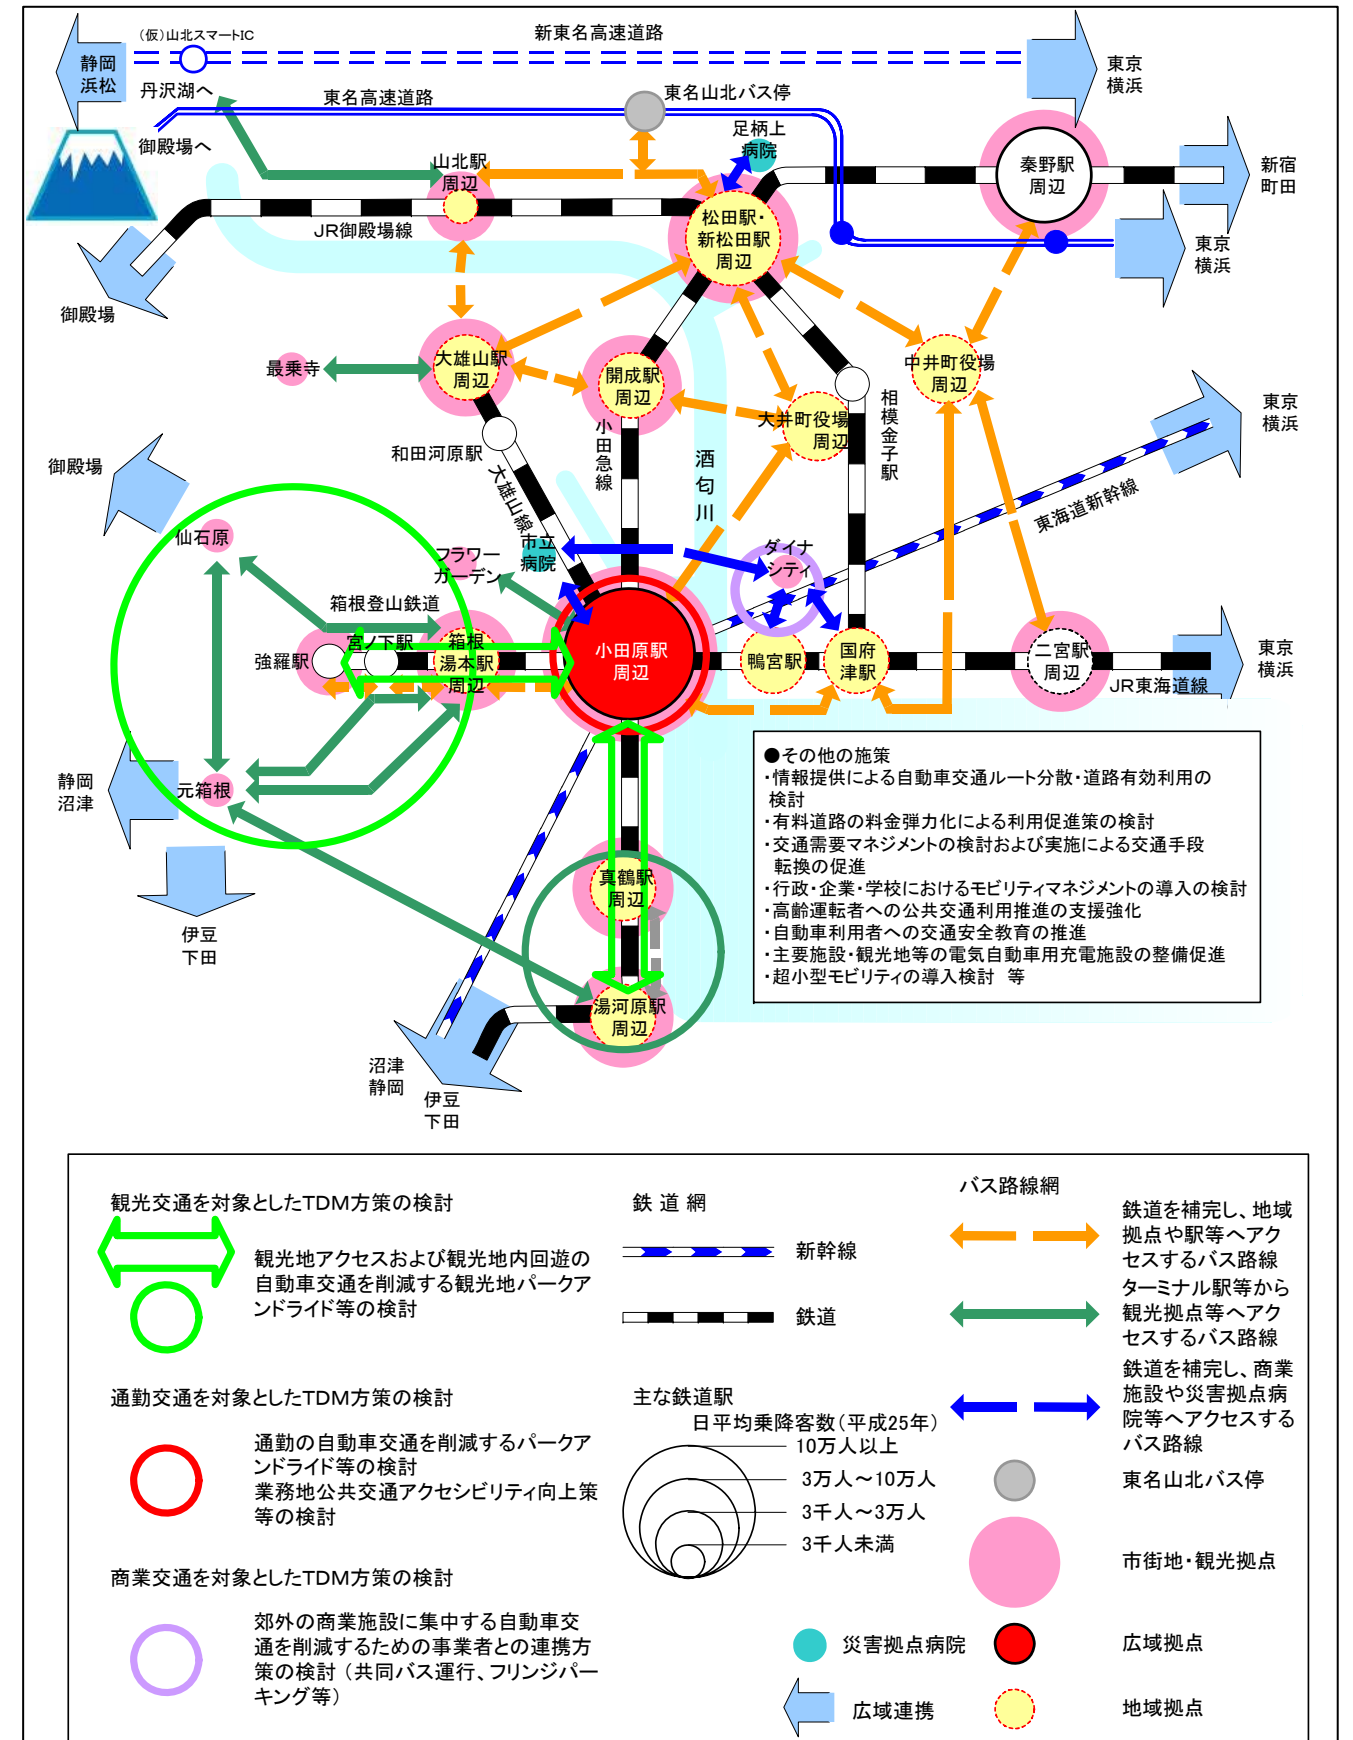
(仮)山北スマートIC
新東名高速道路
静岡
浜松
東京
横浜
丹沢湖へ
東名高速道路
東名山北バス停
御殿場へ
足柄上
病院
山北駅
周辺
秦野駅
周辺
新宿
町田
JR御殿場線
松田駅・
新松田駅
周辺
東京
横浜
御殿場
最乗寺
大雄山駅
周辺
開成駅
周辺
中井町役場
周辺
相模金子駅
東京
横浜
和田河原駅
小田急線
酒匂川
大井町役場
周辺
御殿場
大雄山線
東海道新幹線
仙石原
フラワーガーデン
市立
病院
ダイナシティ
箱根登山鉄道
宮ノ下駅
強羅駅
箱根
湯本駅
周辺
小田原駅
周辺
鴨宮駅
国府
津駅
二宮駅
周辺
東京
横浜
JR東海道線
静岡
沼津
元箱根
●その他の施策
・情報提供による自動車交通ルート分散・道路有効利用の検討
・有料道路の料金弾力化による利用促進策の検討
・交通需要マネジメントの検討および実施による交通手段転換の促進
・行政・企業・学校におけるモビリティマネジメントの導入の検討
・高齢運転者への公共交通利用推進の支援強化
・自動車利用者への交通安全教育の推進
・主要施設・観光地等の電気自動車用充電施設の整備促進
・超小型モビリティの導入検討　等
伊豆
下田
真鶴駅
周辺
湯河原駅
周辺
沼津
静岡
伊豆
下田

観光交通を対象としたTDM方策の検討
観光地アクセスおよび観光地内回遊の自動車交通を削減する観光地パークアンドライド等の検討
通勤交通を対象としたTDM方策の検討
通勤の自動車交通を削減するパークアンドライド等の検討
業務地公共交通アクセシビリティ向上策等の検討
商業交通を対象としたTDM方策の検討
郊外の商業施設に集中する自動車交通を削減するための事業者との連携方策の検討（共同バス運行、フリンジパーキング等）
鉄 道 網
新幹線
鉄道
主な鉄道駅
日平均乗降客数（平成25年）
10万人以上
3万人～10万人
3千人～3万人
3千人未満
災害拠点病院
広域連携
バス路線網
鉄道を補完し、地域拠点や駅等へアクセスするバス路線
ターミナル駅等から観光拠点等へアクセスするバス路線
鉄道を補完し、商業施設や災害拠点病院等へアクセスするバス路線
東名山北バス停
市街地・観光拠点
広域拠点
地域拠点